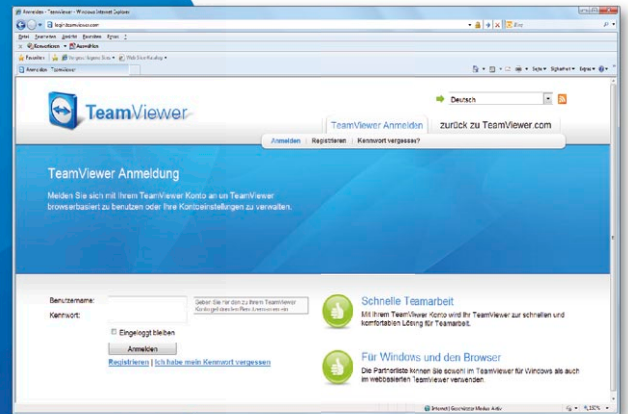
Anmelden - TeamViewer - Windows Internet Explorer

login.teamviewer.com

Datei Bearbeiten Ansicht Favoriten Extras ?

Konvertieren Auswählen

Favoriten Vorgeschlagene Sites Web Slice-Katalog

Anmelden - TeamViewer

Seite Sicherheit Extras

TeamViewer

Deutsch

TeamViewer Anmelden

zurück zu TeamViewer.com

Anmelden | Registrieren | Kennwort vergessen?

TeamViewer Anmeldung

Melden Sie sich mit Ihrem TeamViewer Konto an um TeamViewer browserbasiert zu benutzen oder Ihre Konteinstellungen zu verwalten.

Benutzername:

Kennwort:

Geben Sie hier den zu Ihrem TeamViewer Konto gehörenden Benutzernamen ein

Eingeloggt bleiben

Anmelden

Registrieren | Ich habe mein Kennwort vergessen

Schnelle Teamarbeit

Mit Ihrem TeamViewer Konto wird Ihr TeamViewer zur schnellen und komfortablen Lösung für Teamarbeit.

Für Windows und den Browser

Die Partnerliste können Sie sowohl im TeamViewer für Windows als auch im webbasierten TeamViewer verwenden.

Internet | Geschützter Modus: Aktiv

125%